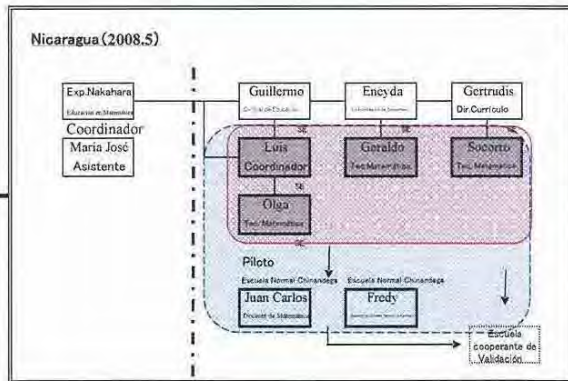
Nicaragua (2008.5)

Exp.Nakahara
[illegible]

Coordinador

Maria José
Asistente

Guillermo
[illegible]

Eneyda
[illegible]

Gertrudis
Dir.Curriculo

Luis
Coordinador

Geraldo
Tec. Matemáticas

Socorto
Tec. Matemáticas

Olga
Tec. Matemáticas

Piloto

Escuela Normal Chinandega

Escuela Normal Chinandega

Juan Carlos
Docente de Matemática

Fredy
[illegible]

Escuela cooperante de Validación